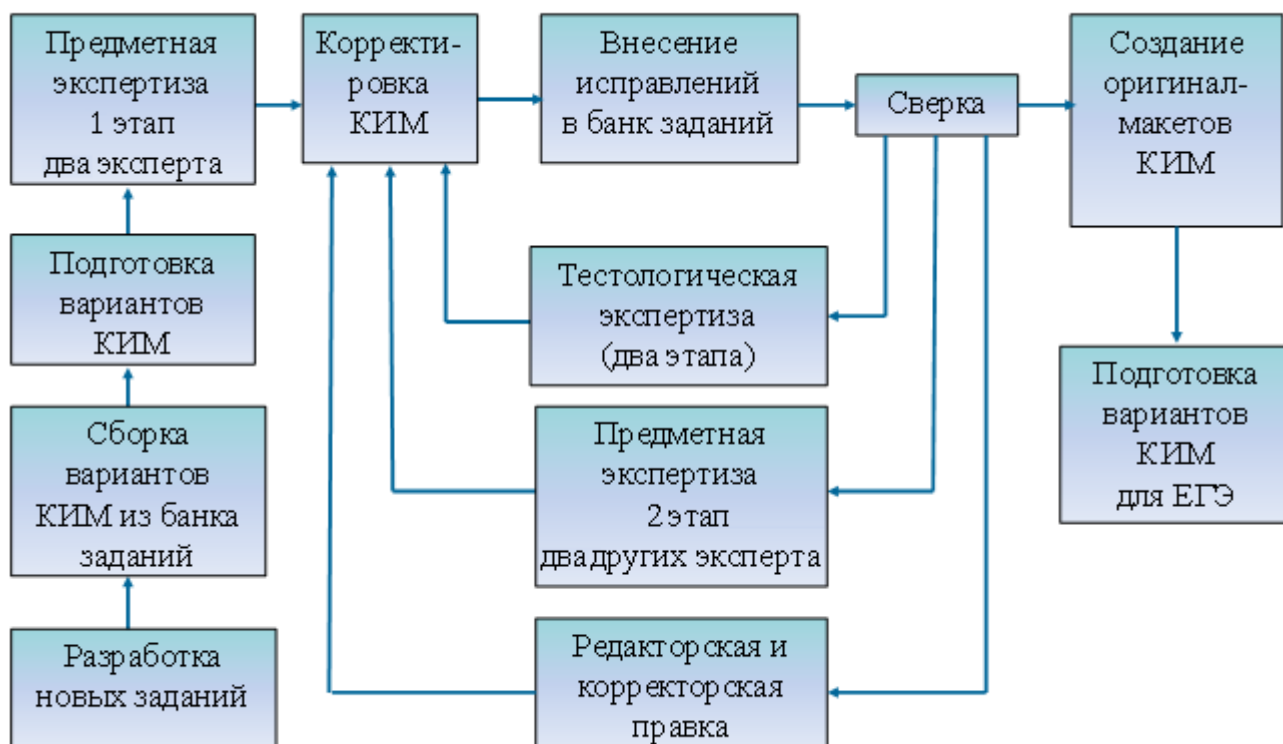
Разработка новых заданий

Сборка вариантов КИМ из банка заданий

Подготовка вариантов КИМ

Предметная экспертиза 1 этап два эксперта

Корректировка КИМ

Внесение исправлений в банк заданий

Сверка

Создание оригинал-макетов КИМ

Подготовка вариантов КИМ для ЕГЭ

Тестологическая экспертиза (два этапа)

Предметная экспертиза 2 этап два других эксперта

Редакторская и корректорская правка